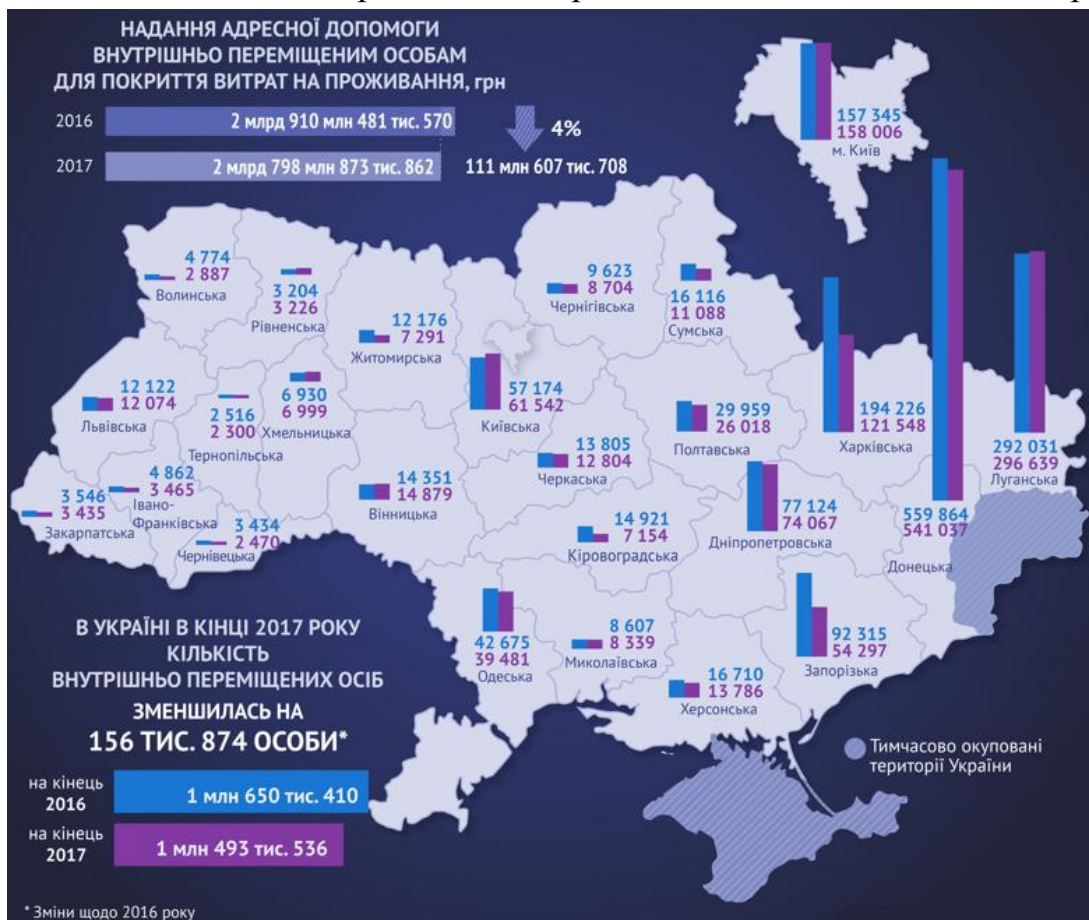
НАДАННЯ АДРЕСНОЇ ДОПОМОГИ ВНУТРІШНЬО ПЕРЕМІЩЕНИМ ОСОБАМ ДЛЯ ПОКРИТТЯ ВИТРАТ НА ПРОЖИВАННЯ, грн

2016 2 млрд 910 млн 481 тис. 570

2017 2 млрд 798 млн 873 тис. 862

4%

111 млн 607 тис. 708

157 345
158 006
м. Київ

4 774
2 887
Волинська

3 204
3 226
Рівненська

12 176
7 291
Житомирська

9 623
8 704
Чернігівська

16 116
11 088
Сумська

12 122
12 074
Львівська

6 930
6 999
Хмельницька

2 516
2 300
Тернопільська

57 174
61 542
Київська

29 959
26 018
Полтавська

194 226
121 548
Харківська

292 031
296 639
Луганська

13 805
12 804
Черкаська

4 862
3 465
Івано-Франківська

3 546
3 435
Закарпатська

3 434
2 470
Чернівецька

14 351
14 879
Вінницька

77 124
74 067
Дніпропетровська

559 864
541 037
Донецька

14 921
7 154
Кіровоградська

92 315
54 297
Запорізька

42 675
39 481
Одеська

8 607
8 339
Миколаївська

16 710
13 786
Херсонська

В УКРАЇНІ В КІНЦІ 2017 РОКУ КІЛЬКІСТЬ ВНУТРІШНЬО ПЕРЕМІЩЕНИХ ОСІБ ЗМЕНШИЛАСЬ НА 156 ТИС. 874 ОСОБИ*

на кінець 2016 1 млн 650 тис. 410

на кінець 2017 1 млн 493 тис. 536

Тимчасово окуповані території України

* Зміни щодо 2016 року